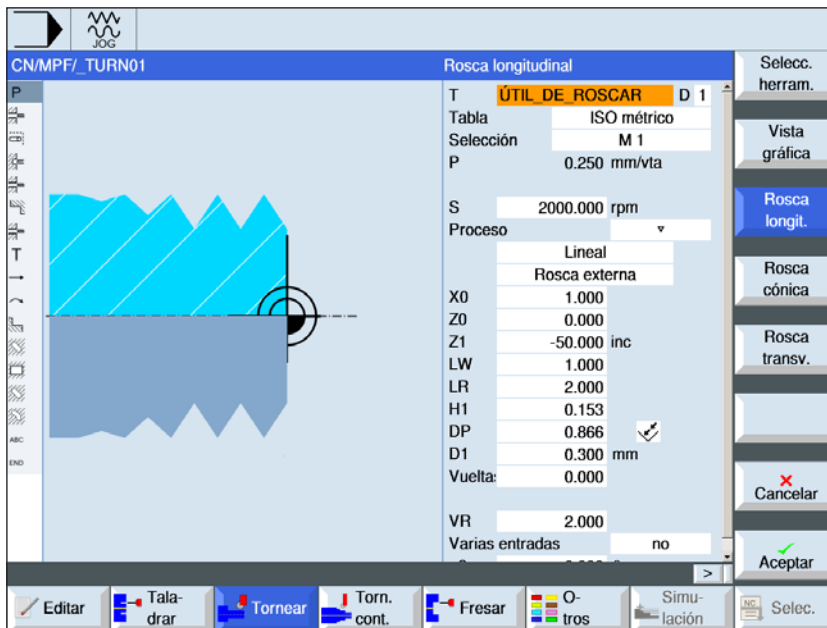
JOG

CN/MPF/_TURN01

P
T
ABC
END

Rosca longitudinal

| | | |
|---|---|---|
| T | ÚTIL_DE_ROSCAR | D 1 |
| Tabla | ISO métrico | |
| Selección | M 1 | |
| P | 0.250 | mm/vta |
| S | 2000.000 | rpm |
| Proceso | | |
| | Lineal | |
| | Rosca externa | |
| X0 | 1.000 | |
| Z0 | 0.000 | |
| Z1 | -50.000 | inc |
| LW | 1.000 | |
| LR | 2.000 | |
| H1 | 0.153 | |
| DP | 0.866 | |
| D1 | 0.300 | mm |
| Vueltas | 0.000 | |
| VR | 2.000 | |
| Varias entradas | | no |

>

Selecc. herram.

Vista gráfica

Rosca longit.

Rosca cónica

Rosca transv.

Cancelar

Aceptar

Editar

Taladrar

Tornear

Torn. cont.

Fresar

Otros

Simulación

Selec.